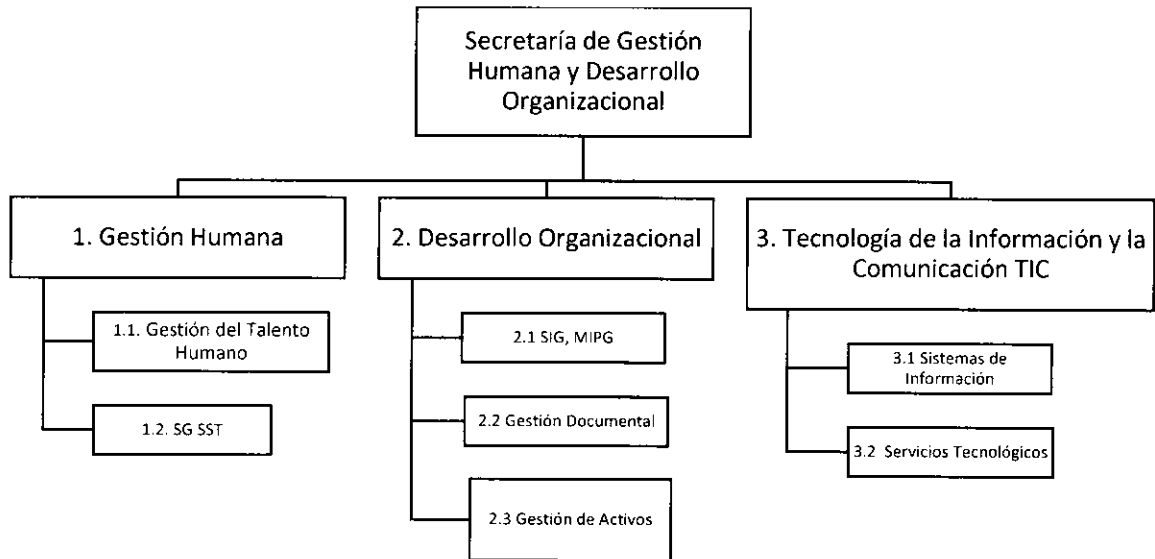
Secretaría de Gestión Humana y Desarrollo Organizacional

1. Gestión Humana

1.1. Gestión del Talento Humano

1.2. SG SST

2. Desarrollo Organizacional

2.1 SIG, MIPG

2.2 Gestión Documental

2.3 Gestión de Activos

3. Tecnología de la Información y la Comunicación TIC

3.1 Sistemas de Información

3.2 Servicios Tecnológicos